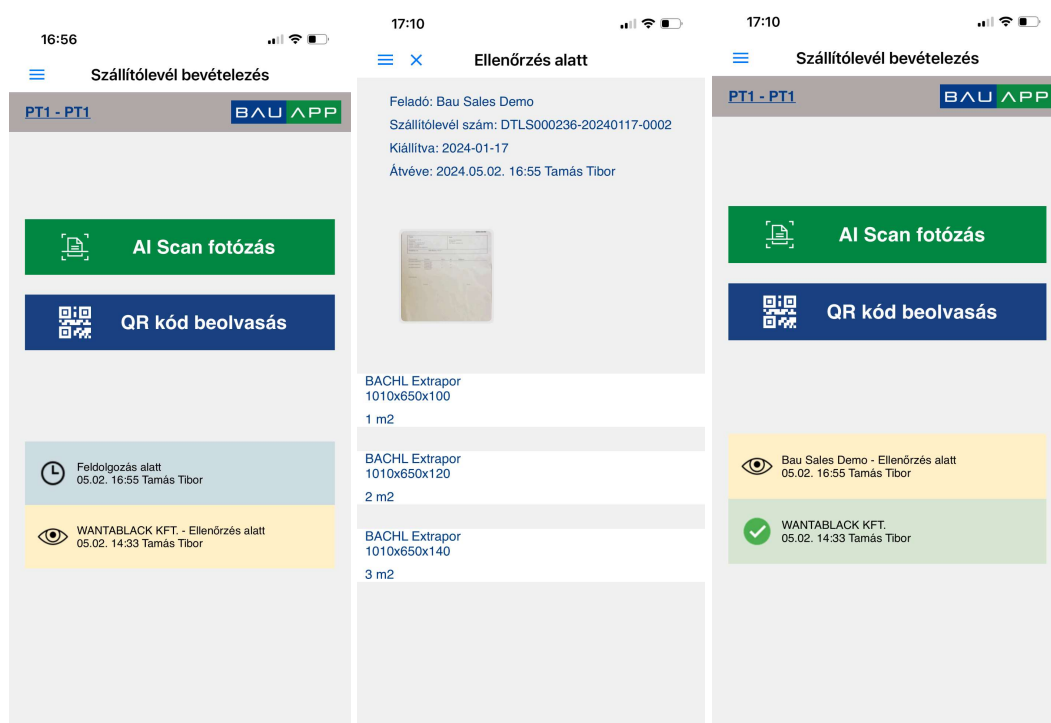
16:56

Szállítólevél bevételezés

PT1 - PT1

BAU APP

AI Scan fotózás

QR kód beolvasás

Feldolgozás alatt
05.02. 16:55 Tamás Tibor

WANTABLACK KFT. - Ellenőrzés alatt
05.02. 14:33 Tamás Tibor

17:10

Ellenőrzés alatt

Feladó: Bau Sales Demo

Szállítólevél szám: DTLS000236-20240117-0002

Kiállítva: 2024-01-17

Átvéve: 2024.05.02. 16:55 Tamás Tibor

BACHL Extrapor
1010x650x100

1 m2

BACHL Extrapor
1010x650x120

2 m2

BACHL Extrapor
1010x650x140

3 m2

17:10

Szállítólevél bevételezés

PT1 - PT1

BAU APP

AI Scan fotózás

QR kód beolvasás

Bau Sales Demo - Ellenőrzés alatt
05.02. 16:55 Tamás Tibor

WANTABLACK KFT.
05.02. 14:33 Tamás Tibor